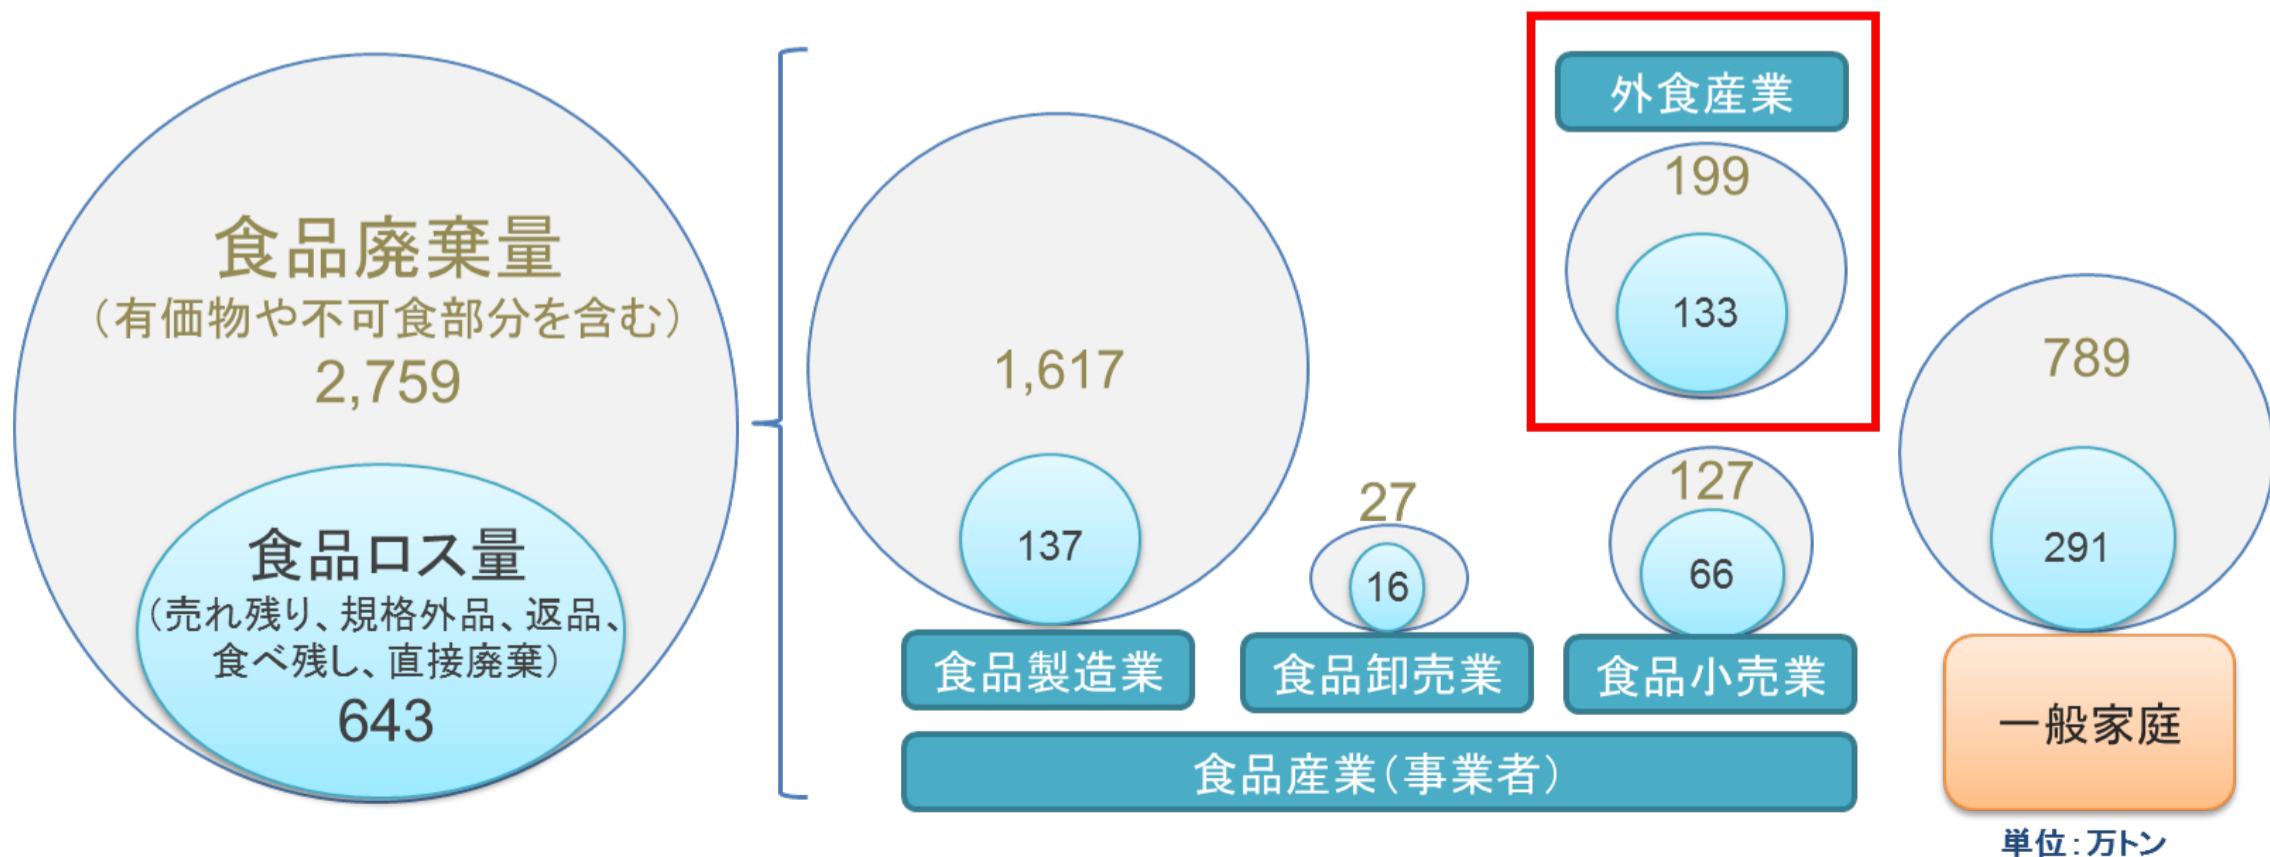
食品廃棄量
（有価物や不可食部分を含む）
2,759

食品ロス量
（売れ残り、規格外品、返品、食べ残し、直接廃棄）
643

1,617
137
食品製造業

27
16
食品卸売業

外食産業
199
133

127
66
食品小売業

食品産業（事業者）

789
291
一般家庭

単位：万トン